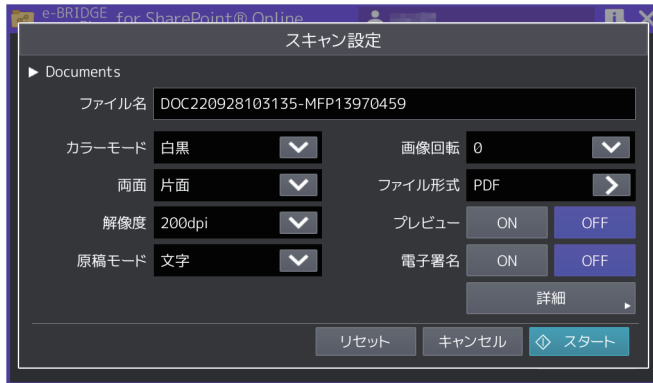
e-BRIDGE for SharePoint® Online

スキャン設定

▶ Documents

ファイル名 DOC220928103135-MFP13970459

カラーモード 白黒

画像回転 0

両面 片面

ファイル形式 PDF

解像度 200dpi

プレビュー ON OFF

原稿モード 文字

電子署名 ON OFF

詳細

リセット キャンセル スタート